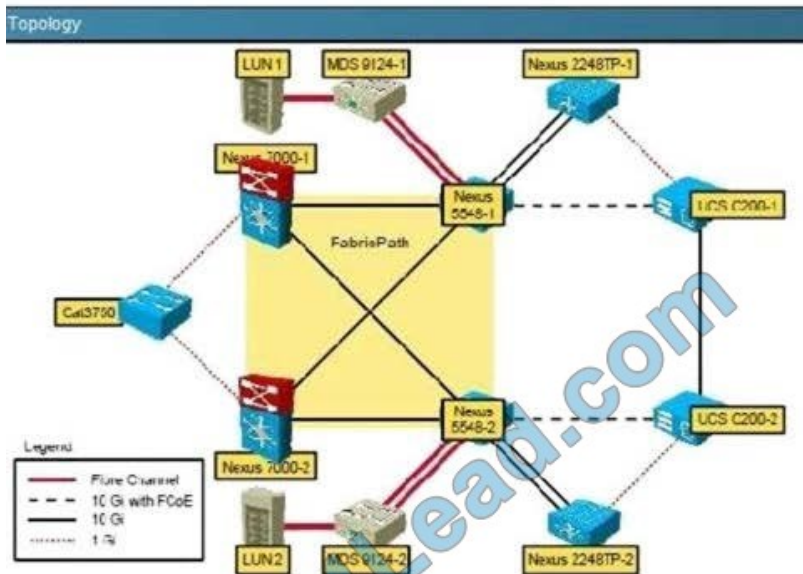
Topology

LUN 1

MDS 9124-1

Nexus 2248TP-1

Nexus 7000-1

Nexus 5548-1

UCS C200-1

FabricPath

Cat3750

Nexus 5548-2

UCS C200-2

Nexus 7000-2

Legend

Fibre Channel

10 Gi with FCoE

10 Gi

1 Gi

LUN 2

MDS 9124-2

Nexus 2248TP-2

Lead.com